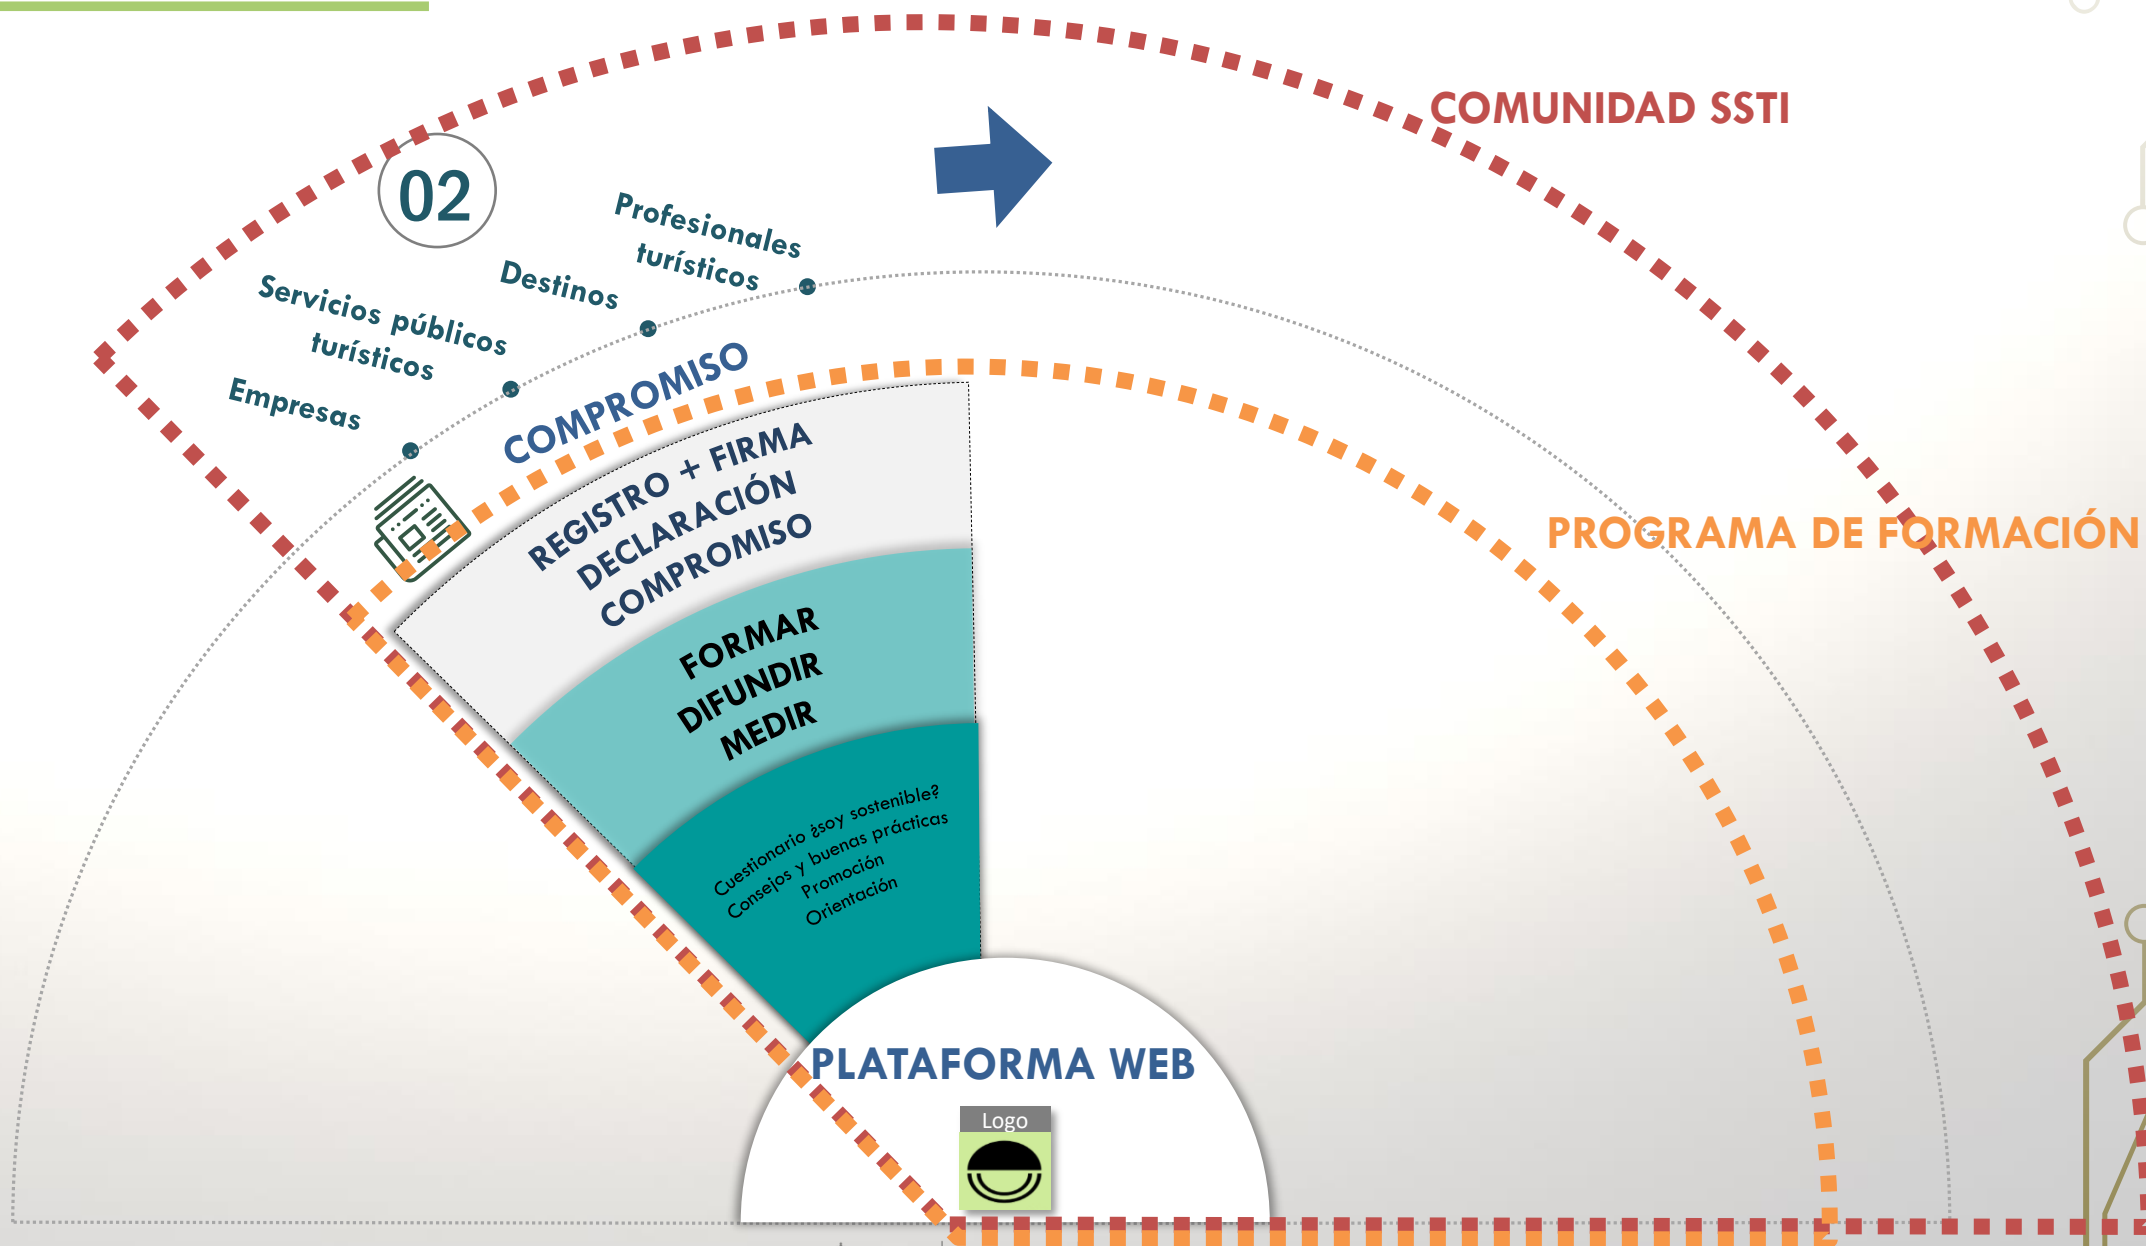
02

COMUNIDAD SSTI

Profesionales turísticos

Destinos

Servicios públicos turísticos

Empresas

COMPROMISO

REGISTRO + FIRMA
DECLARACIÓN
COMPROMISO

PROGRAMA DE FORMACIÓN

FORMAR
DIFUNDIR
MEDIR

Cuestionario ¿soy sostenible?
Consejos y buenas prácticas
Promoción
Orientación

PLATAFORMA WEB

Logo